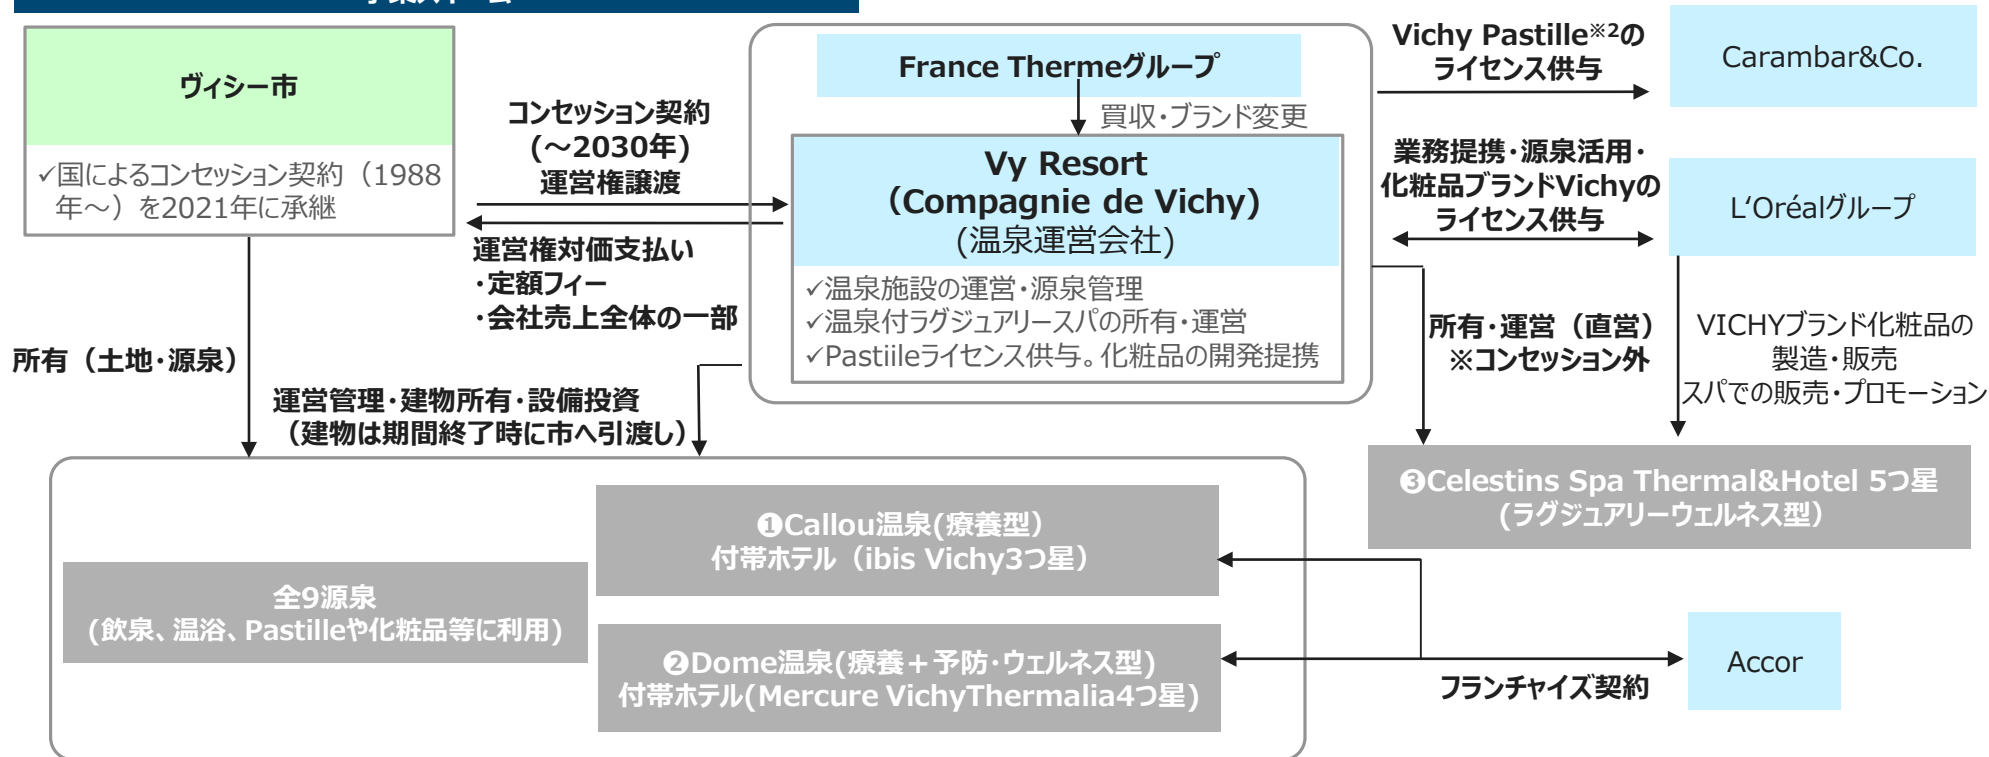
ヴィシー市

✓国によるコンセッション契約（1988年～）を2021年に承継

コンセッション契約（～2030年）運営権譲渡

運営権対価支払い
・定額フィー
・会社売上全体の一部

所有（土地・源泉）

運営管理・建物所有・設備投資（建物は期間終了時に市へ引渡し）

France Thermeグループ

買収・ブランド変更

Vy Resort
(Compagnie de Vichy)
(温泉運営会社)

✓温泉施設の運営・源泉管理
✓温泉付ラグジュアリースパの所有・運営
✓Pastiileライセンス供与。化粧品の開発提携

Vichy Pastille※2のライセンス供与

Carambar&Co.

業務提携・源泉活用・化粧品ブランドVichyのライセンス供与

L'Oréalグループ

所有・運営（直営）
※コンセッション外

VICHYブランド化粧品の製造・販売
スパでの販売・プロモーション

❸Celestins Spa Thermal&Hotel 5つ星
（ラグジュアリーウェルネス型）

全9源泉
（飲泉、温浴、Pastilleや化粧品等に利用）

❶Callou温泉(療養型)
付帯ホテル（ibis Vichy3つ星）

❷Dome温泉(療養＋予防・ウェルネス型)
付帯ホテル(Mercure VichyThermalia4つ星)

フランチャイズ契約

Accor